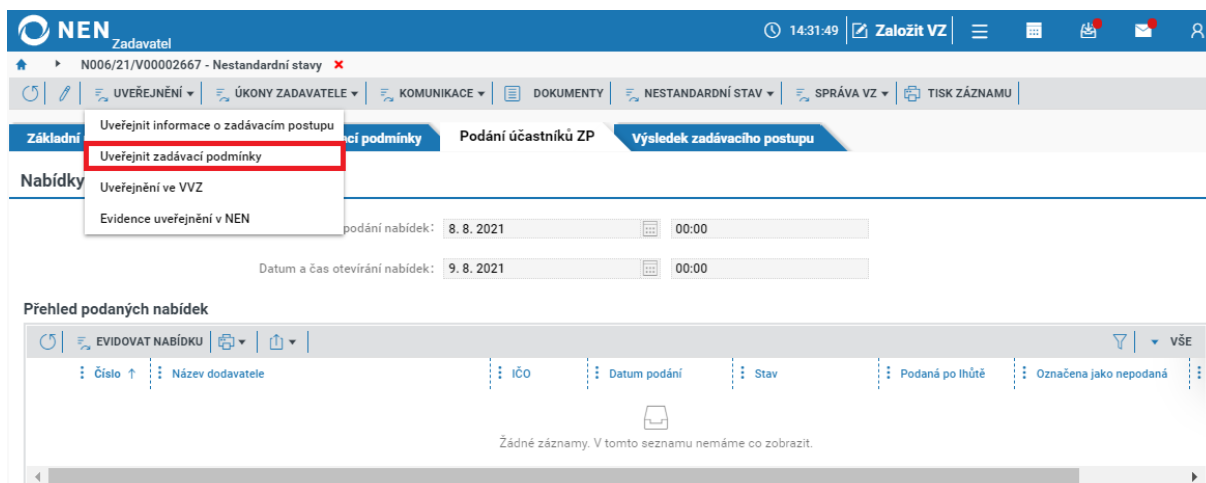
NEN Zadavatel

14:31:49 Založit VZ

N006/21/V00002667 - Nestandardní stavy

UVEŘEJNĚNÍ | ÚKONY ZADAVATELE | KOMUNIKACE | DOKUMENTY | NESTANDARDNÍ STAV | SPRÁVA VZ | TISK ZÁZNAMU

Uveřejnit informace o zadávacím postupu
Uveřejnit zadávací podmínky
Uveřejnění ve VVZ
Evidence uveřejnění v NEN

Základní | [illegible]cí podmínky | Podání účastníků ZP | Výsledek zadávacího postupu

Nabídky

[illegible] podání nabídek: 8. 8. 2021 00:00

Datum a čas otevírání nabídek: 9. 8. 2021 00:00

Přehled podaných nabídek

EVIDOVAT NABÍDKU

VŠE

| Číslo ↑ | Název dodavatele | IČO | Datum podání | Stav | Podaná po lhůtě | Označena jako nepodaná |
|---|---|---|---|---|---|---|

Žádné záznamy. V tomto seznamu nemáme co zobrazit.